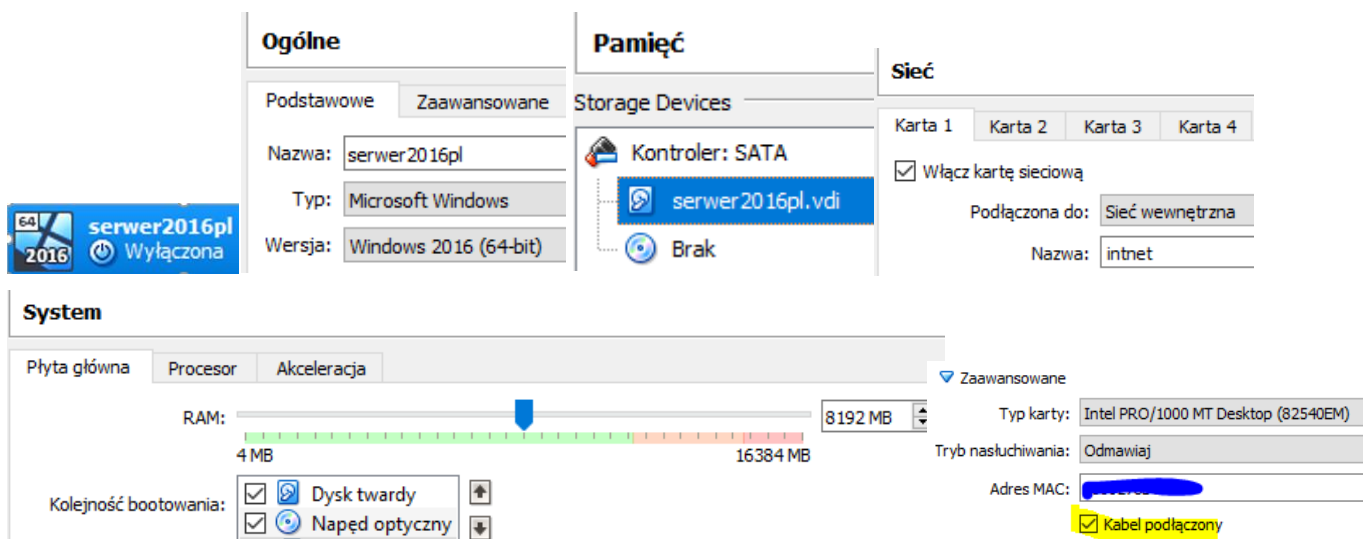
64
2016
serwer2016pl
Wyłączona

Ogólne

Podstawowe | Zaawansowane

Nazwa: serwer2016pl
Typ: Microsoft Windows
Wersja: Windows 2016 (64-bit)

Pamięć

Storage Devices

Kontroler: SATA
serwer2016pl.vdi
Brak

Sieć

Karta 1 | Karta 2 | Karta 3 | Karta 4

Włącz kartę sieciową
Podłączona do: Sieć wewnętrzna
Nazwa: intnet

System

Płyta główna | Procesor | Akceleracja

RAM: 8192 MB
4 MB
16384 MB

Kolejność bootowania:
Dysk twardy
Napęd optyczny

Zaawansowane
Typ karty: Intel PRO/1000 MT Desktop (82540EM)
Tryb nasłuchiwania: Odmawiaj
Adres MAC: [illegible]
Kabel podłączony